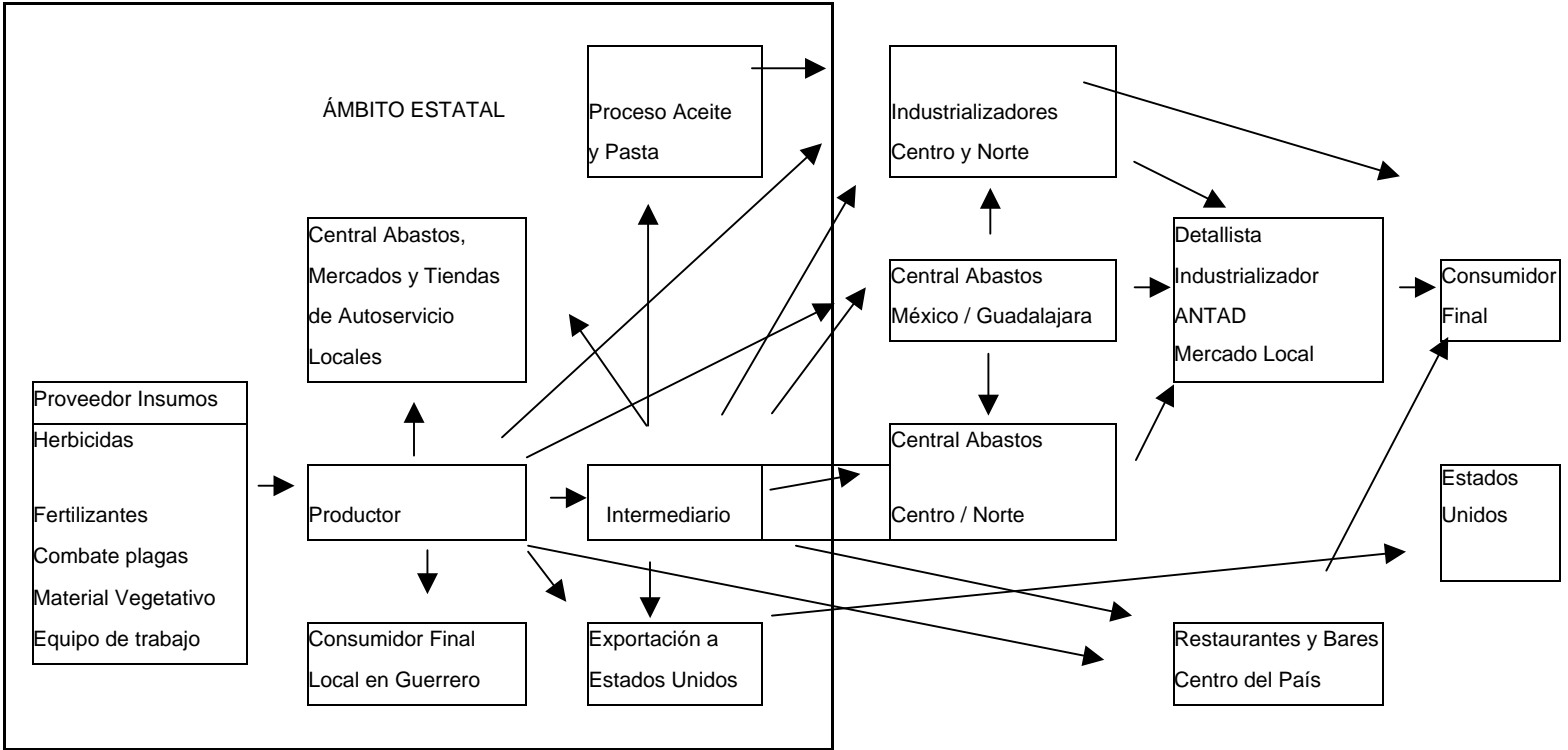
ÁMBITO ESTATAL

Proceso Aceite y Pasta

Industrializadores Centro y Norte

Central Abastos, Mercados y Tiendas de Autoservicio Locales

Central Abastos México / Guadalajara

Detallista Industrializador ANTAD Mercado Local

Consumidor Final

Proveedor Insumos
Herbicidas
Fertilizantes
Combate plagas
Material Vegetativo
Equipo de trabajo

Productor

Intermediario

Central Abastos Centro / Norte

Estados Unidos

Consumidor Final Local en Guerrero

Exportación a Estados Unidos

Restaurantes y Bares Centro del País